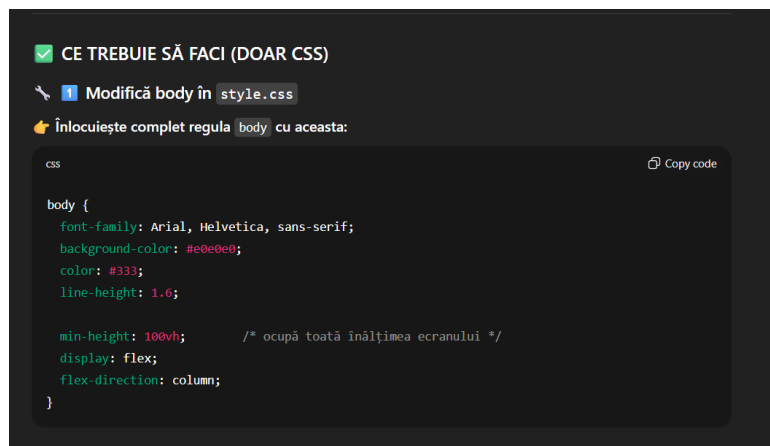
✅ CE TREBUIE SĂ FACI (DOAR CSS)

🔧 1️⃣ Modifică body în style.css

👉 Înlocuiește complet regula body cu aceasta:

css

Copy code

```
body {
  font-family: Arial, Helvetica, sans-serif;
  background-color: #e0e0e0;
  color: #333;
  line-height: 1.6;

  min-height: 100vh;        /* ocupă toată înălțimea ecranului */
  display: flex;
  flex-direction: column;
}
```